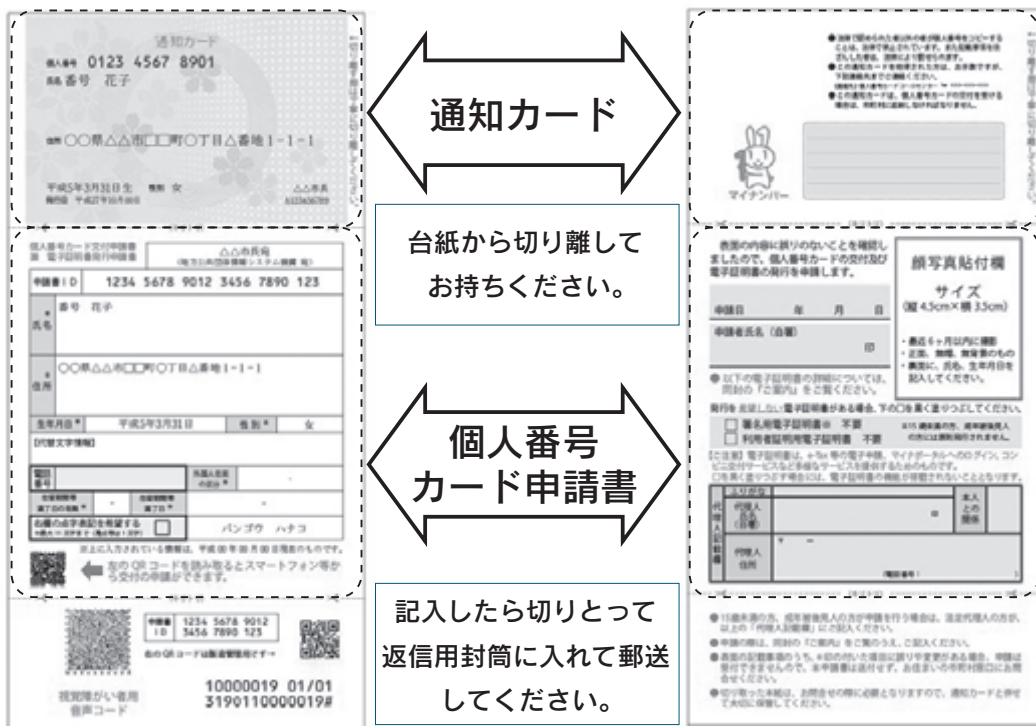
通知カード
個人番号 0123 4567 8901
氏名 番号 花子

住所 ○○県△△市□□町○丁目△番地1-1-1

平成5年3月31日生 性別 女
発行日 平成27年10月5日 △△市長
A123456789

● 法律で認められた場合以外の者が個人番号をコピーすることは、法律で禁止されています。
マイナンバー

通知カード

台紙から切り離して
お持ちください。

個人番号カード交付申請書
兼 電子証明書発行申請書
△△市長宛
申請書ID 1234 5678 9012 3456 7890 123
氏名 番号 花子
住所 ○○県△△市□□町○丁目△番地1-1-1
生年月日 平成5年3月31日 性別 女
[代替文字情報]
電話番号
外国人住民の区分
在留期間等満了の日
お名前の点字表記を希望する
バンゴウ ハナコ
左のQRコードを読み取るとスマートフォン等から交付の申請ができます。

1234 5678 9012 3456 7890 123
右のQRコードは画像提出用です→
視覚障がい者用音声コード
10000019 01/01
3190110000019#

表面の内容に誤りのないことを確認しましたので、個人番号カードの交付及び電子証明書の発行を申請します。
申請日 年 月 日
申請者氏名(自署) 印
顔写真貼付欄
サイズ
(縦4.5cm×横3.5cm)
・最近6ヶ月以内に撮影
・正面、無帽、無背景のもの
・裏面に、氏名、生年月日を記入してください。
発行を希望しない電子証明書がある場合、下の□を黒く塗りつぶしてください。
署名用電子証明書 不要
利用者証明用電子証明書 不要
代理人記入欄
ふりがな
代理人氏名(自署)
本人との関係
代理人住所
(電話番号)

個人番号
カード申請書

記入したら切りとって
返信用封筒に入れて郵送
してください。